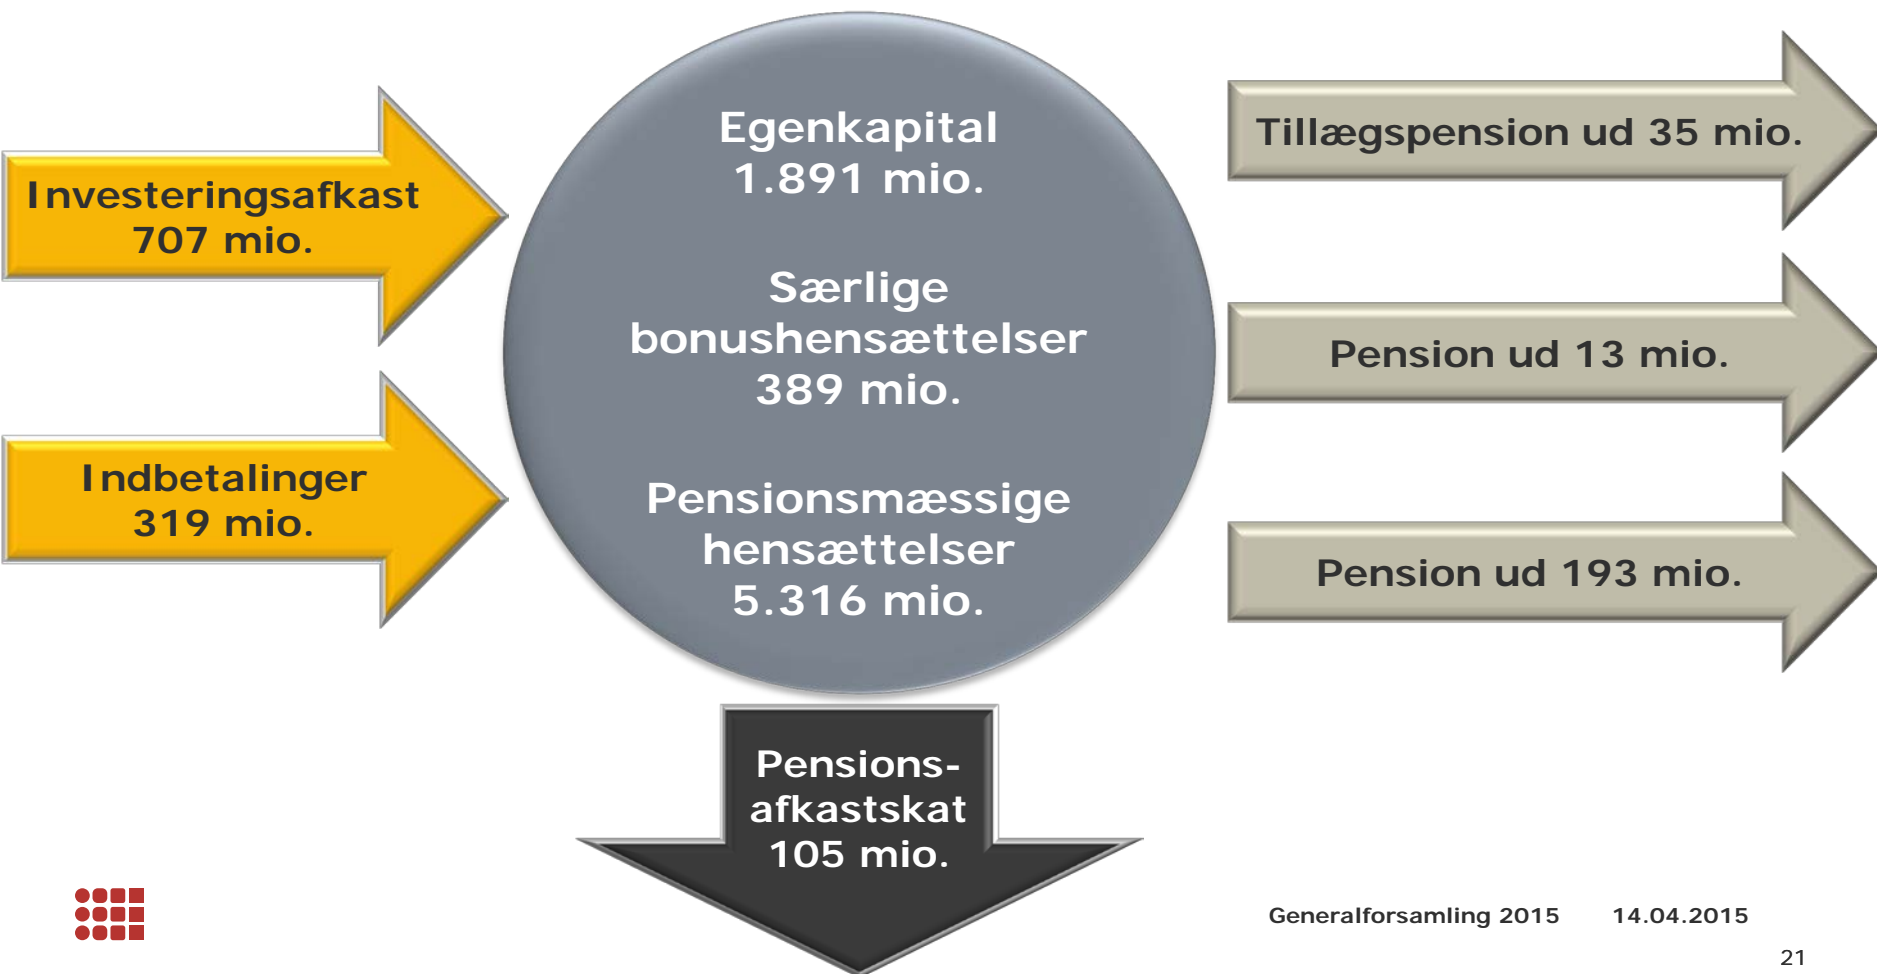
Investeringsafkast
707 mio.

Indbetalinger
319 mio.

Egenkapital
1.891 mio.

Særlige
bonushensættelser
389 mio.

Pensionsmæssige
hensættelser
5.316 mio.

Tillægspension ud 35 mio.

Pension ud 13 mio.

Pension ud 193 mio.

Pensionsafkastskat
105 mio.

Generalforsamling 2015 14.04.2015

21